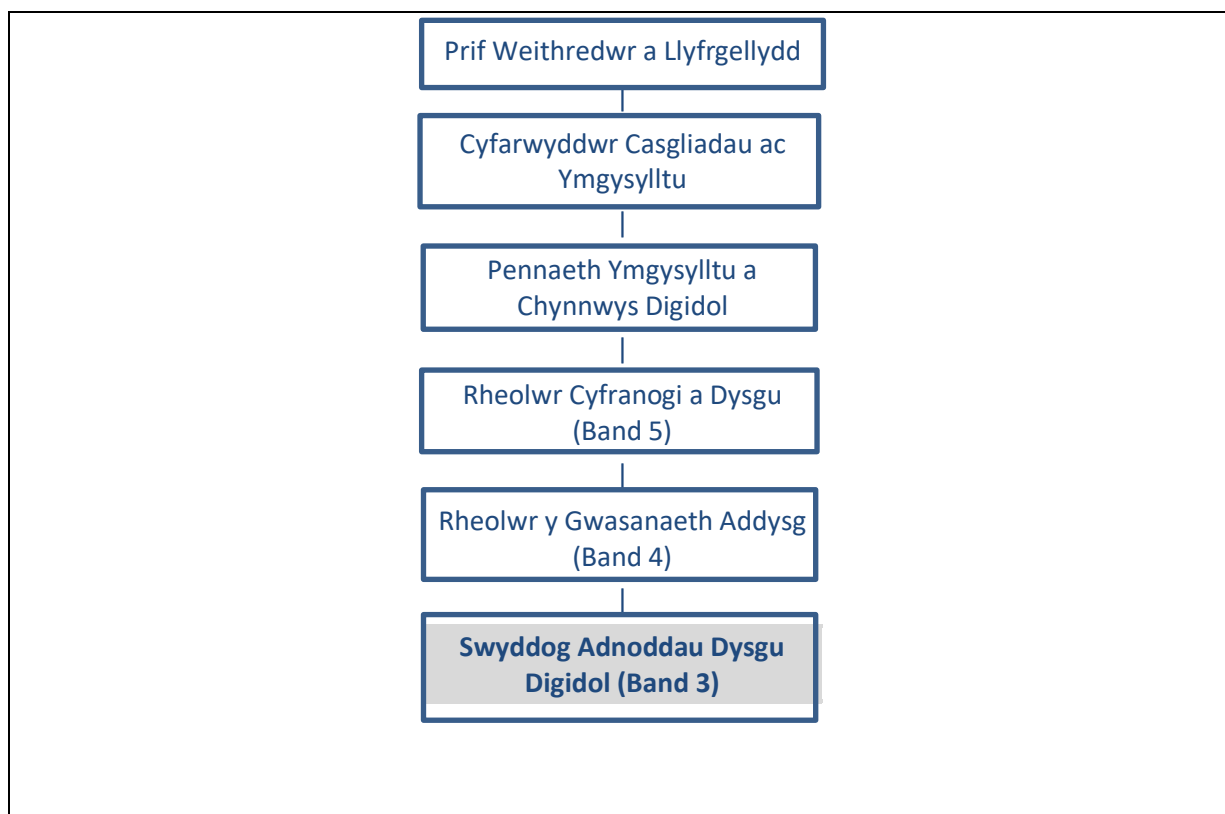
Prif Weithredwr a Llyfrgellydd

Cyfarwyddwr Casgliadau ac Ymgysylltu

Pennaeth Ymgysylltu a Chynnwys Digidol

Rheolwr Cyfranogi a Dysgu (Band 5)

Rheolwr y Gwasanaeth Addysg (Band 4)

Swyddog Adnoddau Dysgu Digidol (Band 3)